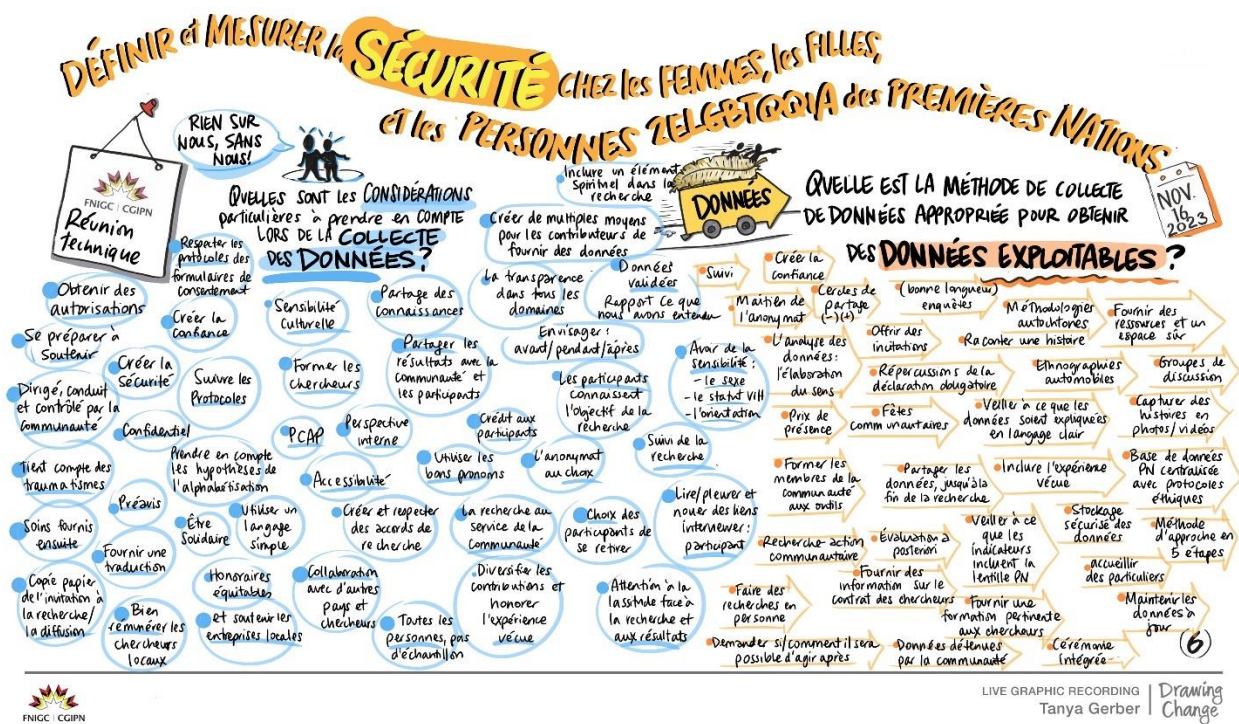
DÉFINIR et MESURER la SÉCURITÉ CHEZ les FEMMES, les FILLES, et les PERSONNES 2ELGBTQQIA des PREMIÈRES NATIONS

NOV. 16 2023

FNIGC | CGIPN
Réunion technique

RIEN SUR NOUS, SANS NOUS!

QUELLES SONT LES CONSIDÉRATIONS particulières à prendre en COMPTE LORS DE LA COLLECTE DES DONNÉES?

Obtenir des autorisations
Respecter les protocoles des formulaires de consentement
Se préparer à soutenir
Créer la confiance
Créer la Sécurité
Dirigé, conduit et contrôlé par la communauté
Suivre les Protocoles
Confidentiel
Tient compte des traumatismes
Préavis
Soins fournis ensuite
Fournir une traduction
Copie papier de l'invitation à la recherche/ la diffusion
Bien rémunérer les chercheurs locaux
Sensibilité culturelle
Partage des connaissances
Former les chercheurs
Partager les résultats avec la communauté et les participants
PCAP
Perspective interne
Prendre en compte les hypothèses de l'alphabétisation
Accessibilité
Être Solidaire
Utiliser un langage simple
Honoraires équitables
et soutenir les entreprises locales
Collaboration avec d'autres pays et chercheurs
Créer et respecter des accords de recherche
Toutes les personnes, pas d'échantillon
Inclure un élément spirituel dans la recherche
Créer de multiples moyens pour les contributeurs de fournir des données
La transparence dans tous les domaines
Données validées
Rapport Ce que nous avons entendu
Envisager: avant/pendant/après
Les participants connaissent l'objectif de la recherche
Crédit aux participants
Utiliser les bons pronoms
L'anonymat au choix
Suivi de la recherche
La recherche au service de la communauté
Choix des participants de se retirer
Diversifier les contributions et honorer l'expérience vécue
Attention à la lassitude face à la recherche et aux résultats
Avoir de la sensibilité:
- le sexe
- le statut VIH
- l'orientation
Lire/pleurer et nouer des liens intervieweur: participant

DONNÉES

QUELLE EST LA MÉTHODE DE COLLECTE DE DONNÉES APPROPRIÉE POUR OBTENIR DES DONNÉES EXPLOITABLES?

Suivi
Créer la confiance
Maintien de l'anonymat
Cercles de partage (-)(+)
(bonne longueur) enquêtes
Méthodologies autochtones
Fournir des ressources et un espace sûr
L'analyse des données: l'élaboration du sens
Offrir des incitations
Raconter une histoire
Répercussions de la déclaration obligatoire
Ethnographies automobiles
Groupes de discussion
Prix de présence
Fêtes communautaires
Veiller à ce que les données soient expliquées en langage clair
Capturer des histoires en photos/vidéos
Former les membres de la communauté aux outils
Partager les données, jusqu'à la fin de la recherche
Inclure l'expérience vécue
Base de données PN centralisée avec protocoles éthiques
Recherche-action communautaire
Évaluation à posteriori
Veiller à ce que les indicateurs incluent la lentille PN
Stockage sécurisé des données
Méthode d'approche en 5 étapes
Fournir des information sur le contrat des chercheurs
Accueillir des particuliers
Faire des recherches en personne
Fournir une formation pertinente aux chercheurs
Maintenir les données à jour
Demander si/comment il sera possible d'agir après
Données détenues par la communauté
Cérémonie intégrée
6

FNIGC | CGIPN
LIVE GRAPHIC RECORDING
Tanya Gerber
Drawing Change